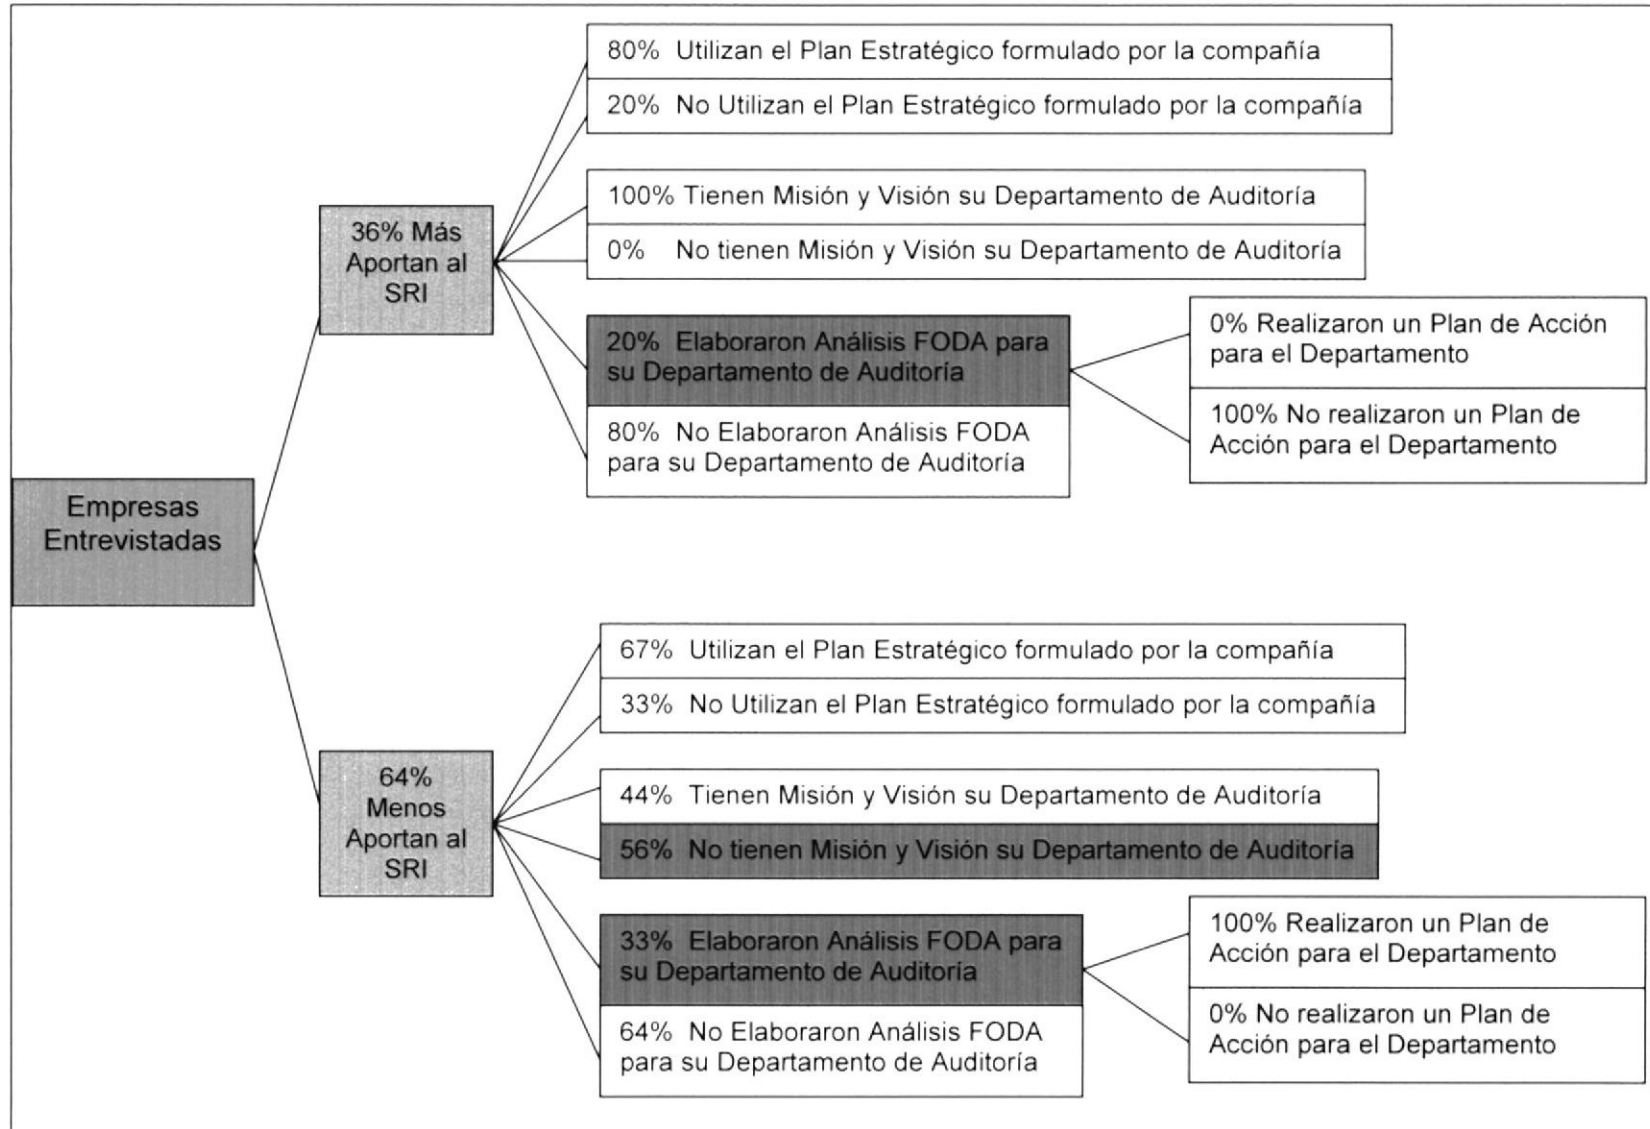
Empresas Entrevistadas

36% Más Aportan al SRI

80% Utilizan el Plan Estratégico formulado por la compañía

20% No Utilizan el Plan Estratégico formulado por la compañía

100% Tienen Misión y Visión su Departamento de Auditoría

0% No tienen Misión y Visión su Departamento de Auditoría

20% Elaboraron Análisis FODA para su Departamento de Auditoría

80% No Elaboraron Análisis FODA para su Departamento de Auditoría

0% Realizaron un Plan de Acción para el Departamento

100% No realizaron un Plan de Acción para el Departamento

64% Menos Aportan al SRI

67% Utilizan el Plan Estratégico formulado por la compañía

33% No Utilizan el Plan Estratégico formulado por la compañía

44% Tienen Misión y Visión su Departamento de Auditoría

56% No tienen Misión y Visión su Departamento de Auditoría

33% Elaboraron Análisis FODA para su Departamento de Auditoría

64% No Elaboraron Análisis FODA para su Departamento de Auditoría

100% Realizaron un Plan de Acción para el Departamento

0% No realizaron un Plan de Acción para el Departamento